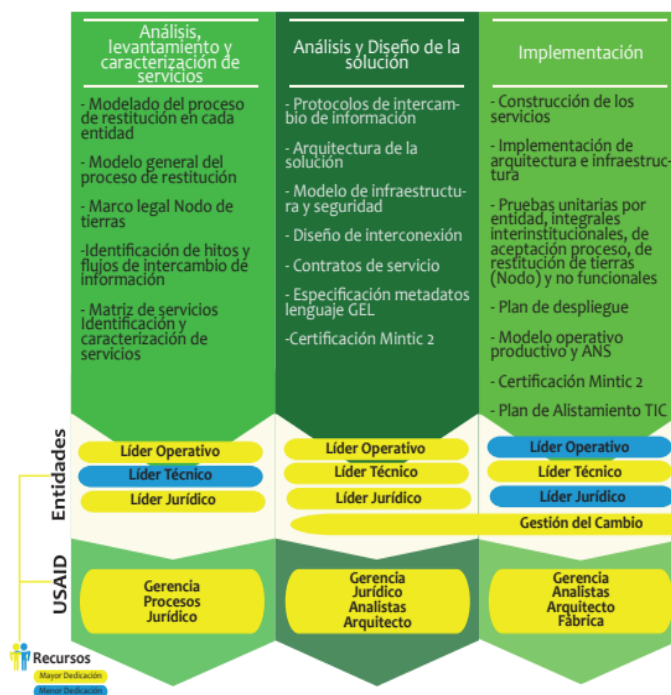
Análisis, levantamiento y caracterización de servicios

- Modelado del proceso de restitución en cada entidad

- Modelo general del proceso de restitución

- Marco legal Nodo de tierras

-Identificación de hitos y flujos de intercambio de información

- Matriz de servicios Identificación y caracterización de servicios

Análisis y Diseño de la solución

- Protocolos de intercambio de información

- Arquitectura de la solución

- Modelo de infraestructura y seguridad

- Diseño de interconexión

- Contratos de servicio

- Especificación metadatos lenguaje GEL

-Certificación Mintic 2

Implementación

- Construcción de los servicios

- Implementación de arquitectura e infraestructura

- Pruebas unitarias por entidad, integrales interinstitucionales, de aceptación proceso, de restitución de tierras (Nodo) y no funcionales

- Plan de despliegue

- Modelo operativo productivo y ANS

- Certificación Mintic 2

- Plan de Alistamiento TIC

Entidades

Líder Operativo
Líder Técnico
Líder Jurídico

Líder Operativo
Líder Técnico
Líder Jurídico

Líder Operativo
Líder Técnico
Líder Jurídico

Gestión del Cambio

USAID

Gerencia Procesos Jurídico

Gerencia Jurídico Analistas Arquitecto

Gerencia Analistas Arquitecto Fábrica

Recursos
Mayor Dedicación
Menor Dedicación